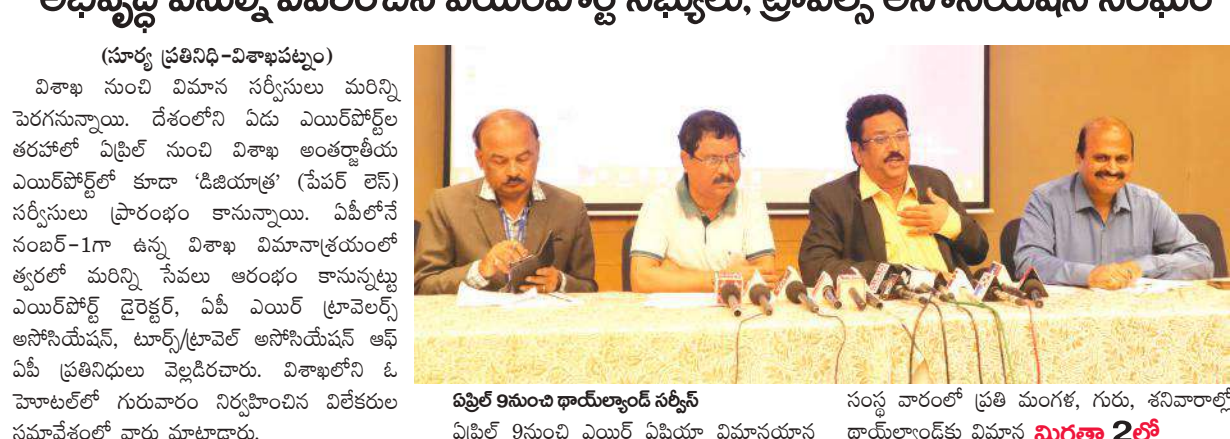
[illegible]

(సూర్య ప్రతినిధి-విశాఖపట్నం)

విశాఖ నుంచి విమాన సర్వీసులు మరిన్ని పెరగనున్నాయి. దేశంలోని ఏడు ఎయిర్‌పోర్ట్‌ల తరహాలో ఏప్రిల్ నుంచి విశాఖ అంతర్జాతీయ ఎయిర్‌పోర్ట్‌లో కూడా 'డిజియాత్ర' (పేపర్ లెస్) సర్వీసులు ప్రారంభం కానున్నాయి. ఏపీలోనే నంబర్-1గా ఉన్న విశాఖ విమానాశ్రయంలో త్వరలో మరిన్ని సేవలు ఆరంభం కానునట్టు ఎయిర్‌పోర్ట్ డైరెక్టర్, ఏపీ ఎయిర్ ట్రావెలర్స్ అసోసియేషన్, టూర్స్/ట్రావెల్ అసోసియేషన్ ఆఫ్ ఏపీ ప్రతినిధులు వెల్లడించారు. విశాఖలోని ఓ హోటల్‌లో గురువారం నిర్వహించిన విలేకరుల సమావేశంలో వారు మాట్లాడారు.

ఏప్రిల్ 9నుంచి థాయ్‌ల్యాండ్ సర్వీస్

ఏప్రిల్ 9నుంచి ఎయిర్ ఏషియా విమానయాన

సంస్థ వారంలో ప్రతి మంగళ, గురు, శనివారాల్లో థాయ్‌లాండ్‌కు విమాన మిగతా 2లో